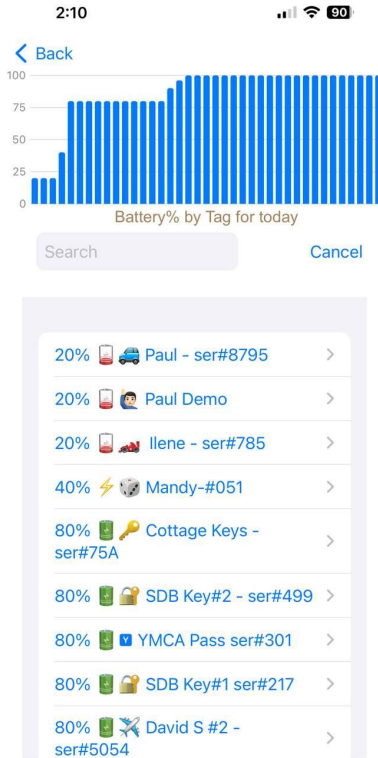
2:10 90

< Back

100
75
50
25
0

Battery% by Tag for today

Search Cancel

20% 🪫 🚙 Paul - ser#8795 >

20% 🪫 🧑‍💻 Paul Demo >

20% 🪫 🏎️ Ilene - ser#785 >

40% ⚡ 🎲 Mandy-#051 >

80% 🔋 🔑 Cottage Keys - ser#75A >

80% 🔋 🔐 SDB Key#2 - ser#499 >

80% 🔋 🇾 YMCA Pass ser#301 >

80% 🔋 🔐 SDB Key#1 ser#217 >

80% 🔋 ✈️ David S #2 - ser#5054 >